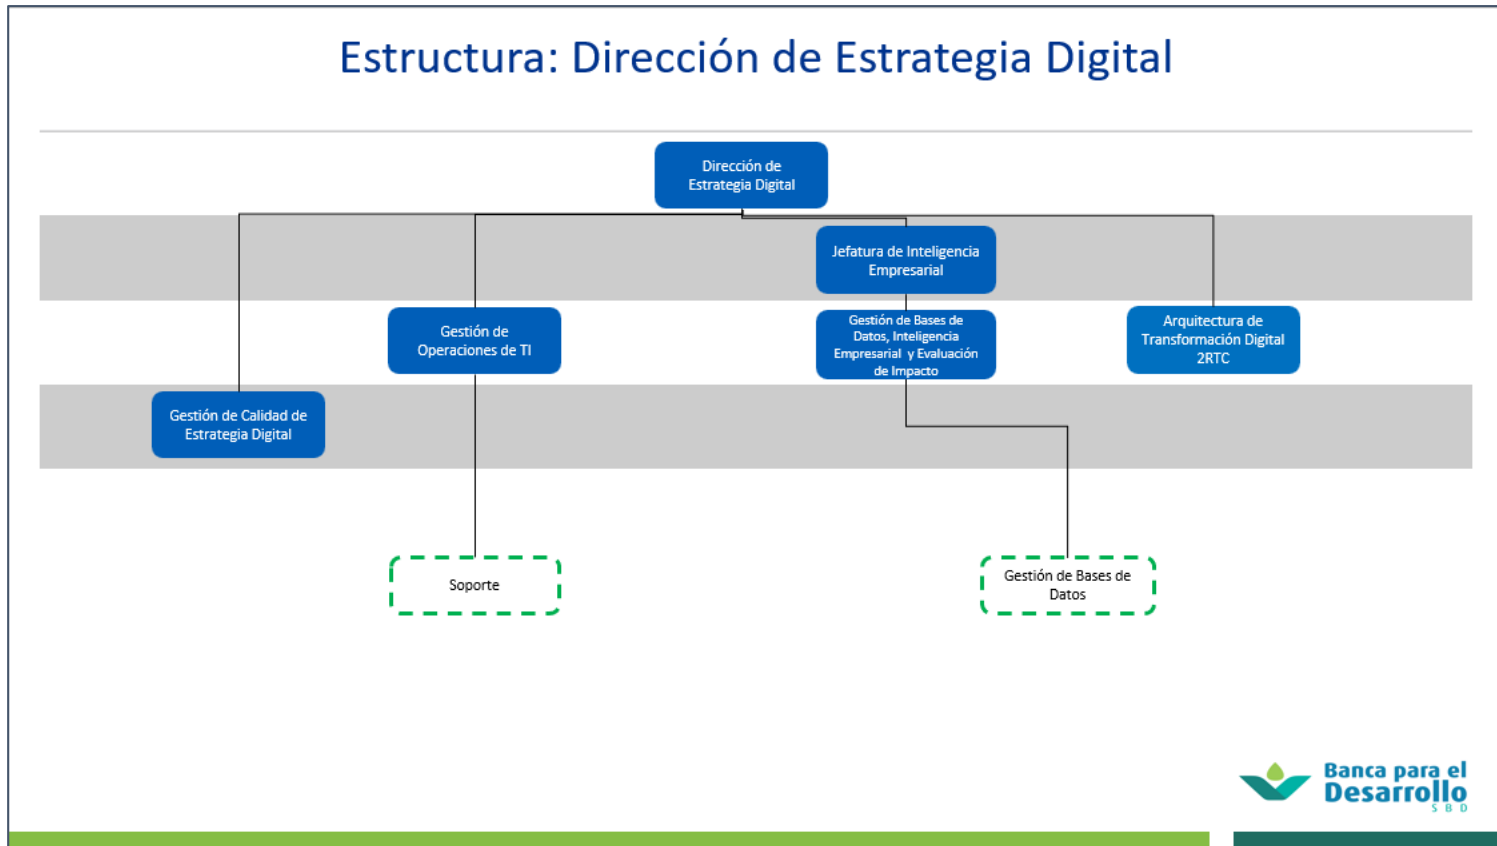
Estructura: Dirección de Estrategia Digital

Dirección de Estrategia Digital

Jefatura de Inteligencia Empresarial

Gestión de Operaciones de TI

Gestión de Bases de Datos, Inteligencia Empresarial y Evaluación de Impacto

Arquitectura de Transformación Digital 2RTC

Gestión de Calidad de Estrategia Digital

Soporte

Gestión de Bases de Datos

Banca para el Desarrollo
SBD